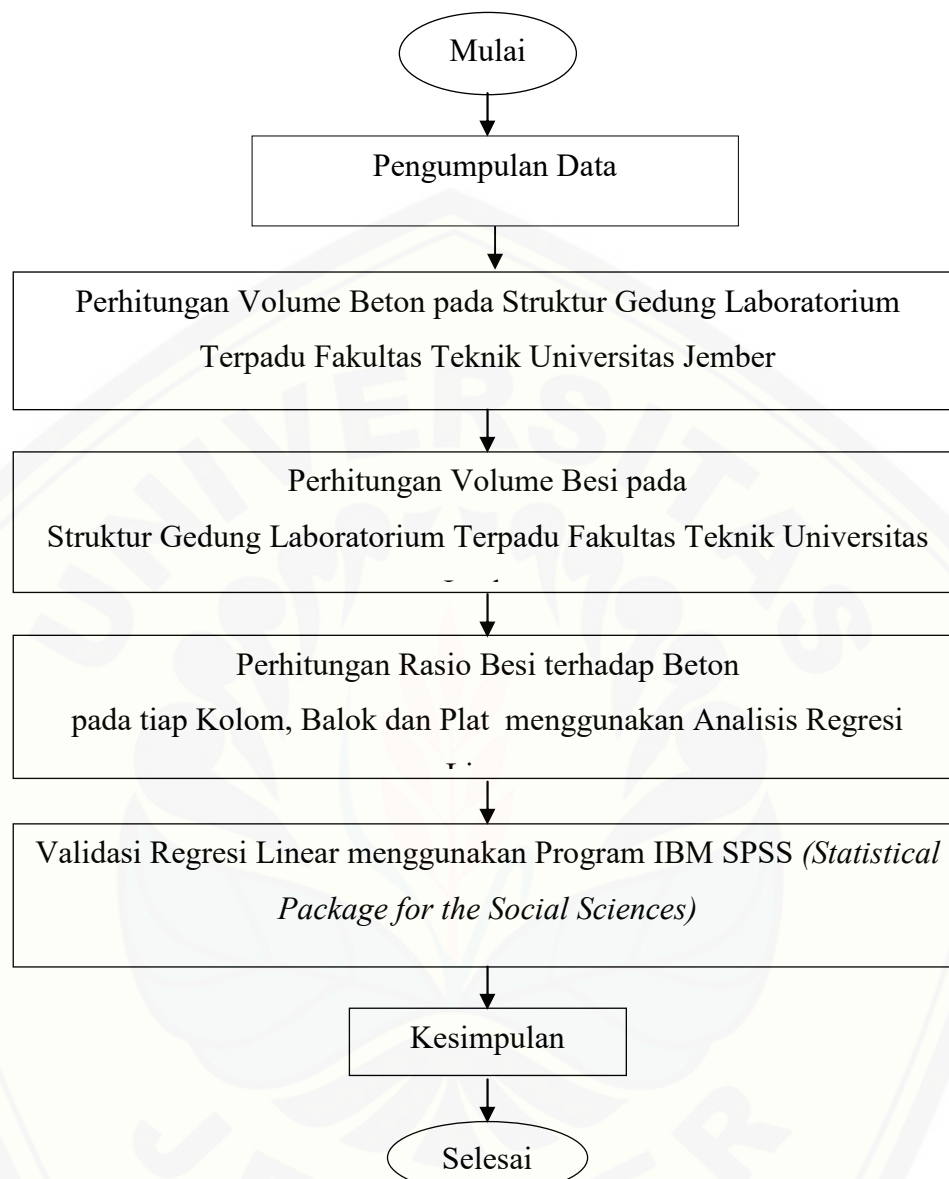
Mulai

Pengumpulan Data

Perhitungan Volume Beton pada Struktur Gedung Laboratorium Terpadu Fakultas Teknik Universitas Jember

Perhitungan Volume Besi pada Struktur Gedung Laboratorium Terpadu Fakultas Teknik Universitas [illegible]

Perhitungan Rasio Besi terhadap Beton pada tiap Kolom, Balok dan Plat menggunakan Analisis Regresi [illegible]

Validasi Regresi Linear menggunakan Program IBM SPSS *(Statistical Package for the Social Sciences)*

Kesimpulan

Selesai